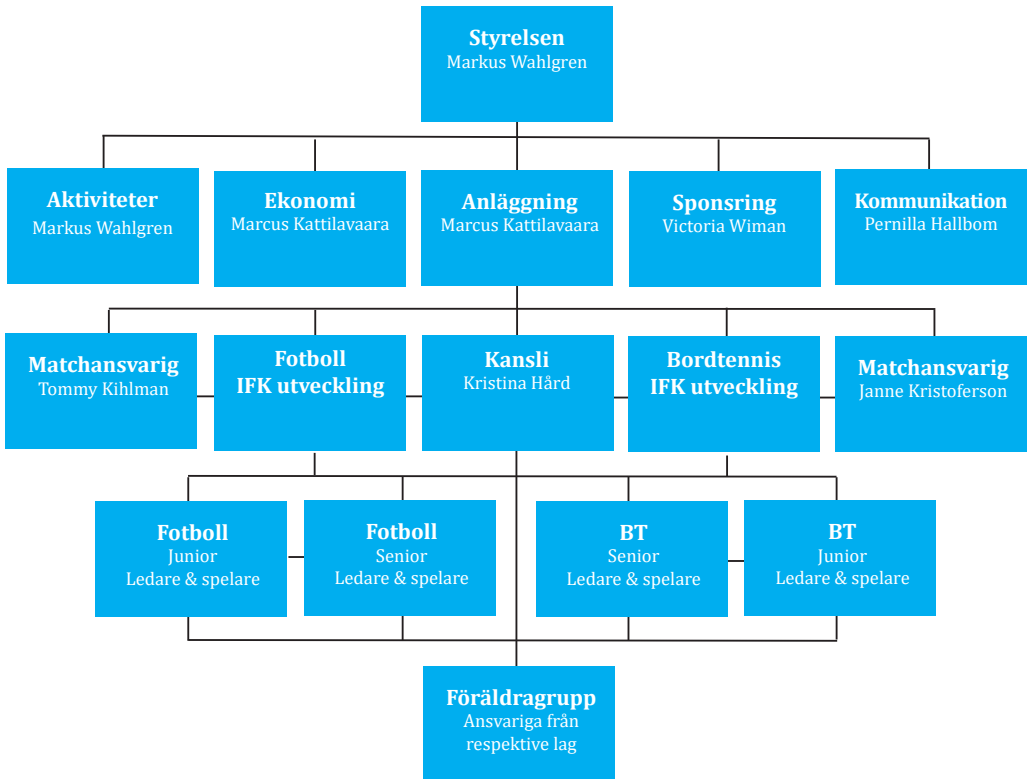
Styrelsen
Markus Wahlgren

Aktiviteter
Markus Wahlgren

Ekonomi
Marcus Kattilavaara

Anläggning
Marcus Kattilavaara

Sponsring
Victoria Wiman

Kommunikation
Pernilla Hallbom

Matchansvarig
Tommy Kihlman

Fotboll
IFK utveckling

Kansli
Kristina Hård

Bordtennis
IFK utveckling

Matchansvarig
Janne Kristoferson

Fotboll
Junior
Ledare & spelare

Fotboll
Senior
Ledare & spelare

BT
Senior
Ledare & spelare

BT
Junior
Ledare & spelare

Föräldragrupp
Ansvariga från respektive lag